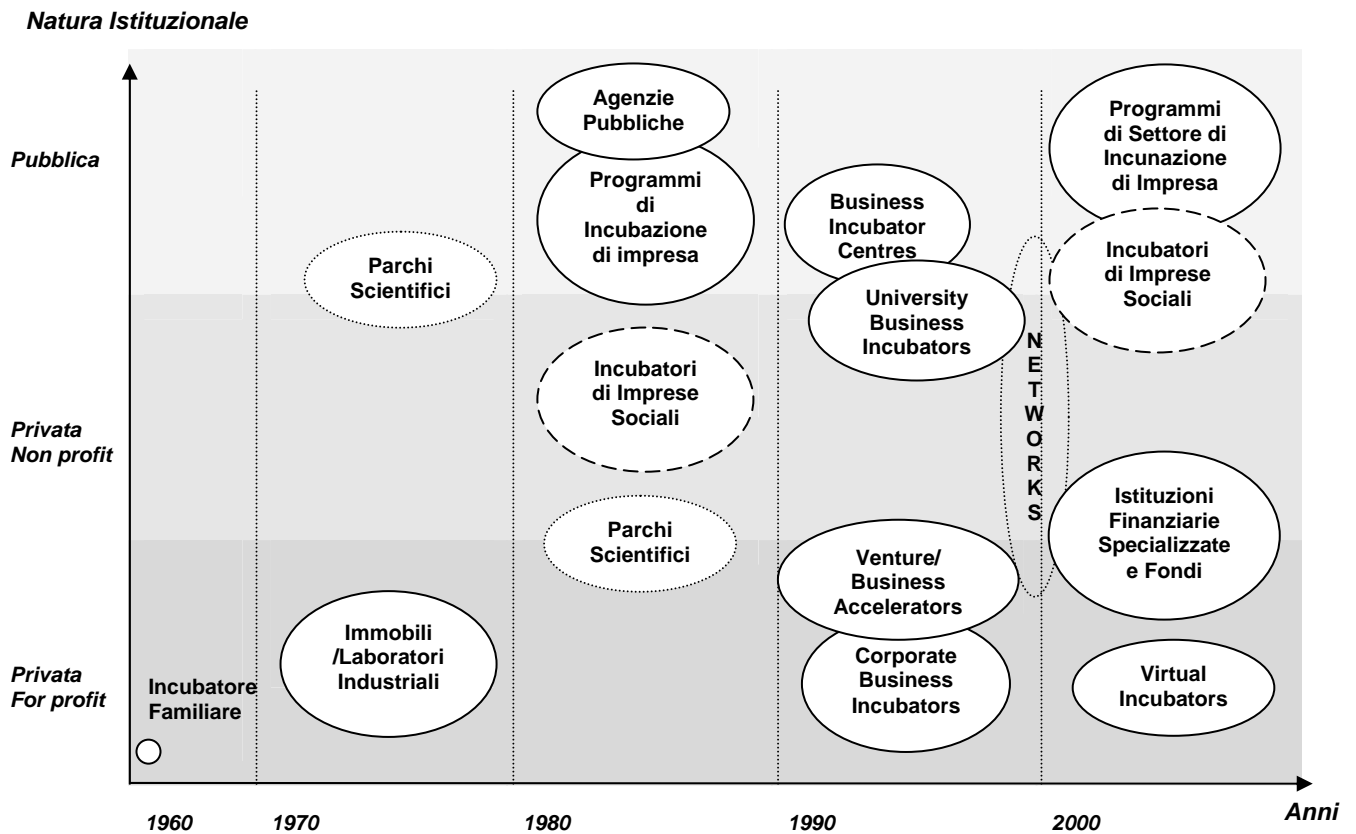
Natura Istituzionale

Pubblica

Privata
Non profit

Privata
For profit

Agenzie Pubbliche

Programmi di Incubazione di impresa

Programmi di Settore di Incunazione di Impresa

Business Incubator Centres

Parchi Scientifici

University Business Incubators

Incubatori di Imprese Sociali

Incubatori di Imprese Sociali

NETWORKS

Istituzioni Finanziarie Specializzate e Fondi

Parchi Scientifici

Venture/ Business Accelerators

Immobili /Laboratori Industriali

Corporate Business Incubators

Virtual Incubators

Incubatore Familiare

1960 1970 1980 1990 2000

Anni